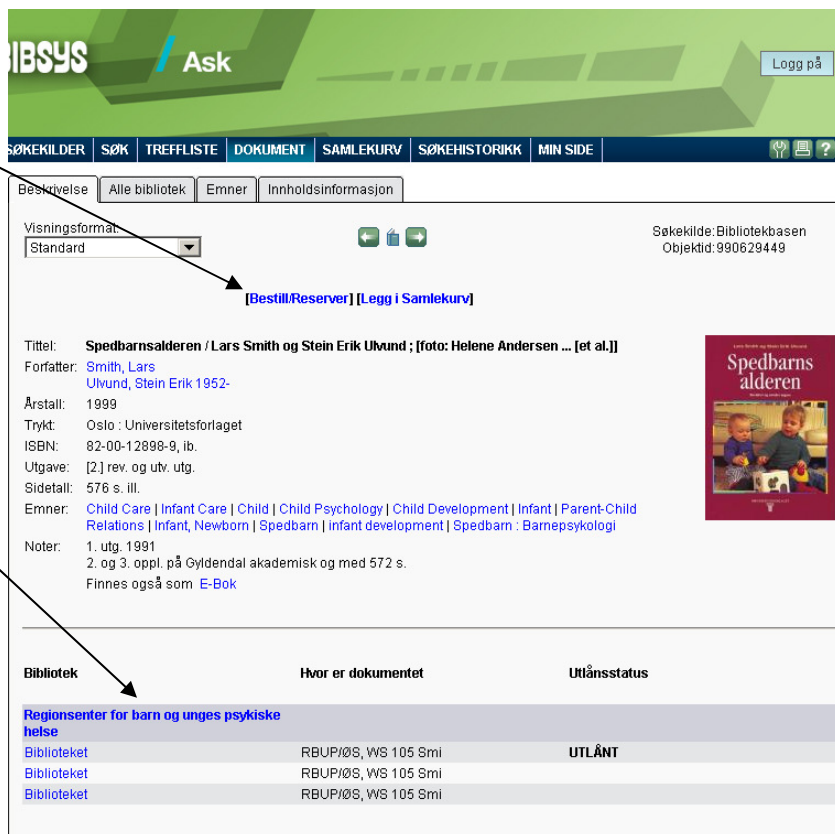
IBSYS / Ask

Logg på

SØKEKILDER | SØK | TREFFLISTE | DOKUMENT | SAMLEKURV | SØKEHISTORIKK | MIN SIDE

Beskrivelse | Alle bibliotek | Emner | Innholdsinformasjon

Visningsformat:
Standard

Søkekilde: Bibliotekbasen
Objektid: 990629449

[Bestill/Reserver] [Legg i Samlekurv]

Tittel: Spedbarnsalderen / Lars Smith og Stein Erik Ulvund ; [foto: Helene Andersen ... [et al.]]
Forfatter: Smith, Lars
Ulvund, Stein Erik 1952-
Årstall: 1999
Trykt: Oslo : Universitetsforlaget
ISBN: 82-00-12898-9, ib.
Utgave: [2.] rev. og utv. utg.
Sidetall: 576 s. ill.
Emner: Child Care | Infant Care | Child | Child Psychology | Child Development | Infant | Parent-Child Relations | Infant, Newborn | Spedbarn | infant development | Spedbarn : Barnepsykologi
Noter: 1. utg. 1991
2. og 3. oppl. på Gyldendal akademisk og med 572 s.
Finnes også som E-Bok

Lars Smith og Stein Erik Ulvund
Spedbarns alderen

| Bibliotek | Hvor er dokumentet | Utlånsstatus |
|---|---|---|
| Regionsenter for barn og unges psykiske helse | | |
| Biblioteket | RBUP/ØS, WS 105 Smi | UTLÅNT |
| Biblioteket | RBUP/ØS, WS 105 Smi | |
| Biblioteket | RBUP/ØS, WS 105 Smi | |